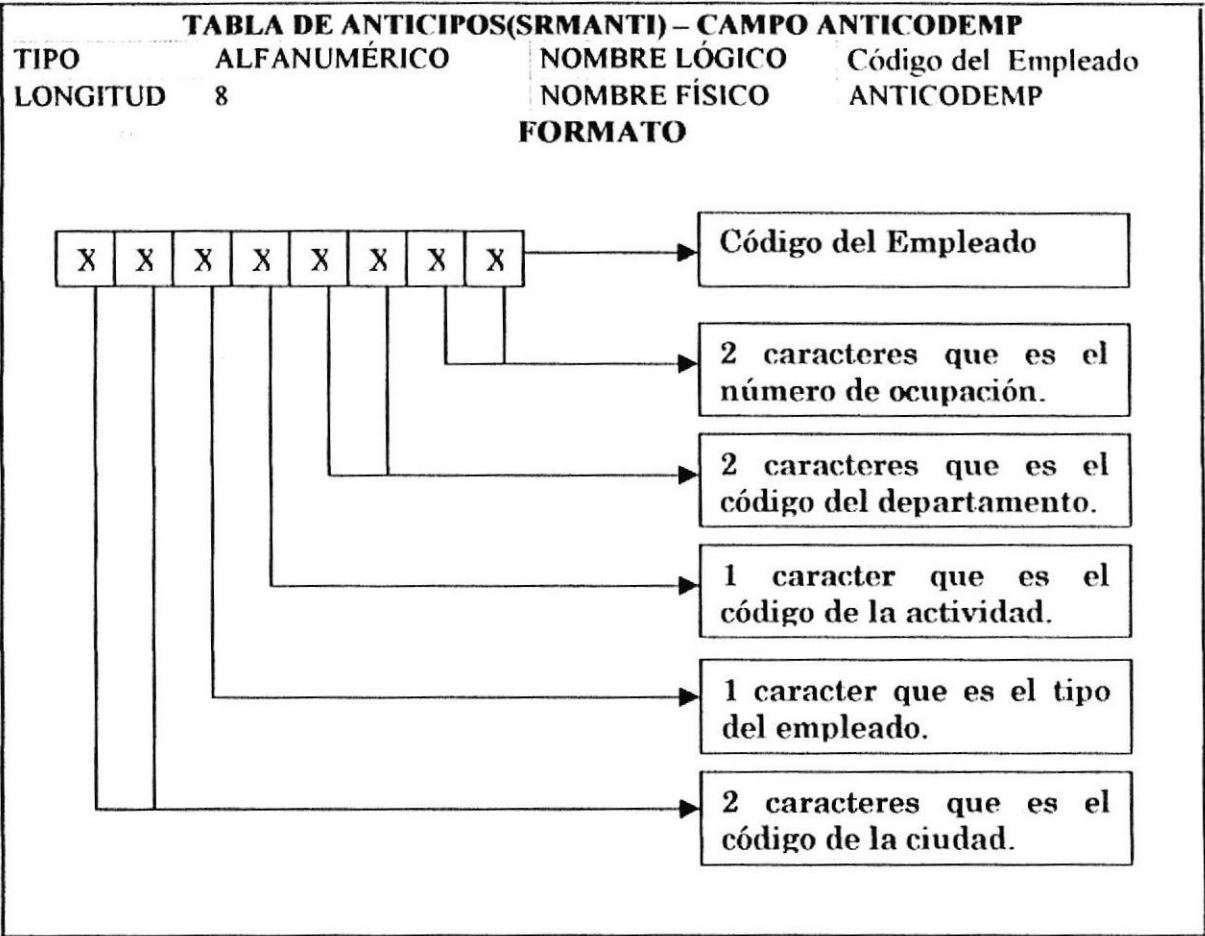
TABLA DE ANTICIPOS(SRMANTI) – CAMPO ANTICODEMP

TIPO ALFANUMÉRICO NOMBRE LÓGICO Código del Empleado
LONGITUD 8 NOMBRE FÍSICO ANTICODEMP

FORMATO

X X X X X X X X

Código del Empleado

2 caracteres que es el número de ocupación.

2 caracteres que es el código del departamento.

1 caracter que es el código de la actividad.

1 caracter que es el tipo del empleado.

2 caracteres que es el código de la ciudad.